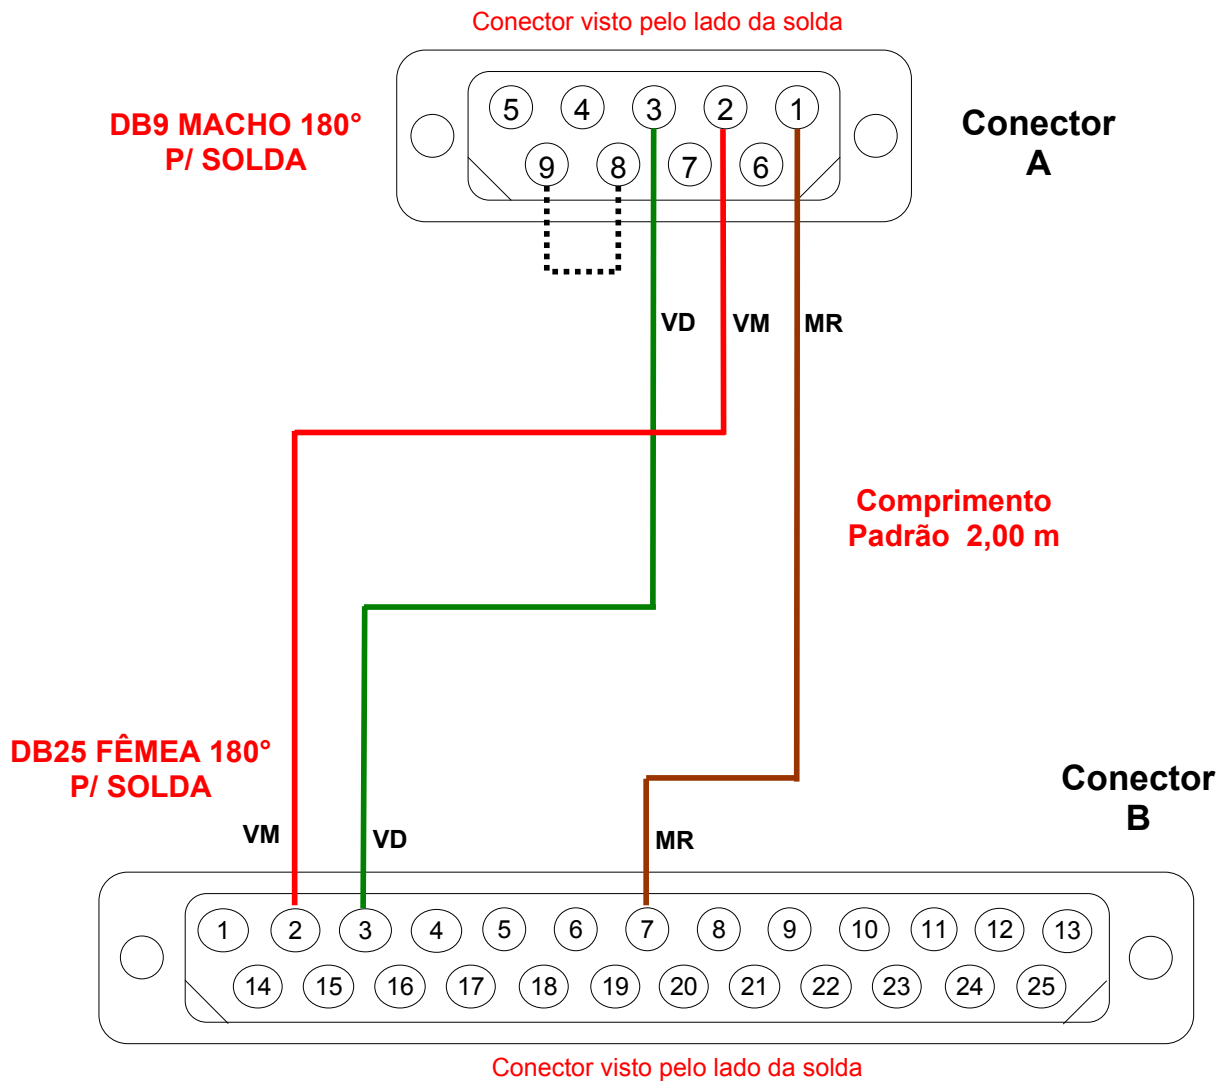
Conector visto pelo lado da solda

DB9 MACHO 180°
P/ SOLDA

5 4 3 2 1
9 8 7 6

Conector
A

VD VM MR

Comprimento
Padrão 2,00 m

DB25 FÊMEA 180°
P/ SOLDA

Conector
B

VM VD MR

1 2 3 4 5 6 7 8 9 10 11 12 13
14 15 16 17 18 19 20 21 22 23 24 25

Conector visto pelo lado da solda